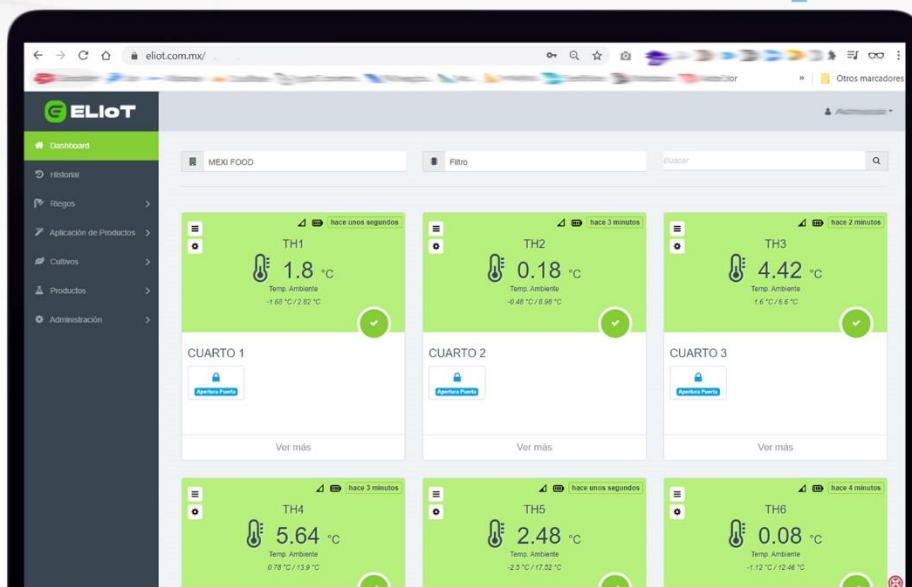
eliot.com.mx/

» Otros marcadores

ELIoT

Dashboard
Historial
Riegos
Aplicación de Productos
Cultivos
Productos
Administración

MEXI FOOD
Filtro
Buscar

hace unos segundos
TH1
1.8 °C
Temp. Ambiente
-1.68 °C / 2.82 °C
CUARTO 1
Apertura Puerta
Ver más

hace 3 minutos
TH2
0.18 °C
Temp. Ambiente
-0.48 °C / 8.98 °C
CUARTO 2
Apertura Puerta
Ver más

hace 2 minutos
TH3
4.42 °C
Temp. Ambiente
1.6 °C / 6.5 °C
CUARTO 3
Apertura Puerta
Ver más

hace 3 minutos
TH4
5.64 °C
Temp. Ambiente
0.78 °C / 13.9 °C

hace unos segundos
TH5
2.48 °C
Temp. Ambiente
-2.5 °C / 17.52 °C

hace 4 minutos
TH6
0.08 °C
Temp. Ambiente
-1.12 °C / 12.46 °C